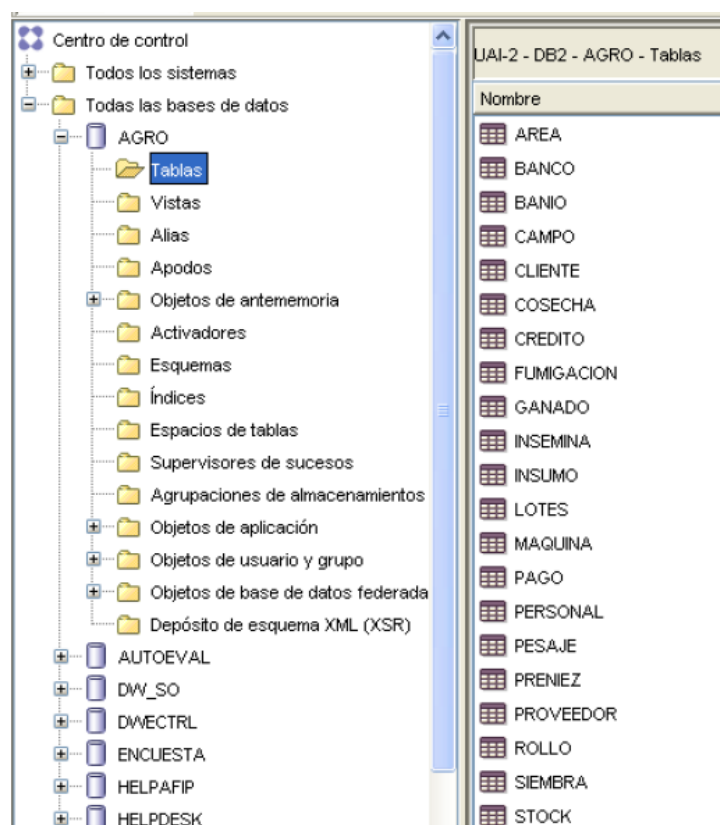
Centro de control
Todos los sistemas
Todas las bases de datos
AGRO
Tablas
Vistas
Alias
Apodos
Objetos de antememoria
Activadores
Esquemas
Índices
Espacios de tablas
Supervisores de sucesos
Agrupaciones de almacenamientos
Objetos de aplicación
Objetos de usuario y grupo
Objetos de base de datos federada
Depósito de esquema XML (XSR)
AUTOEVAL
DW_SO
DWECTRL
ENCUESTA
HELPAFIP
HELPDESK

UAI-2 - DB2 - AGRO - Tablas

| Nombre |
|---|
| AREA |
| BANCO |
| BANIO |
| CAMPO |
| CLIENTE |
| COSECHA |
| CREDITO |
| FUMIGACION |
| GANADO |
| INSEMINA |
| INSUMO |
| LOTES |
| MAQUINA |
| PAGO |
| PERSONAL |
| PESAJE |
| PRENIEZ |
| PROVEEDOR |
| ROLLO |
| SIEMBRA |
| STOCK |